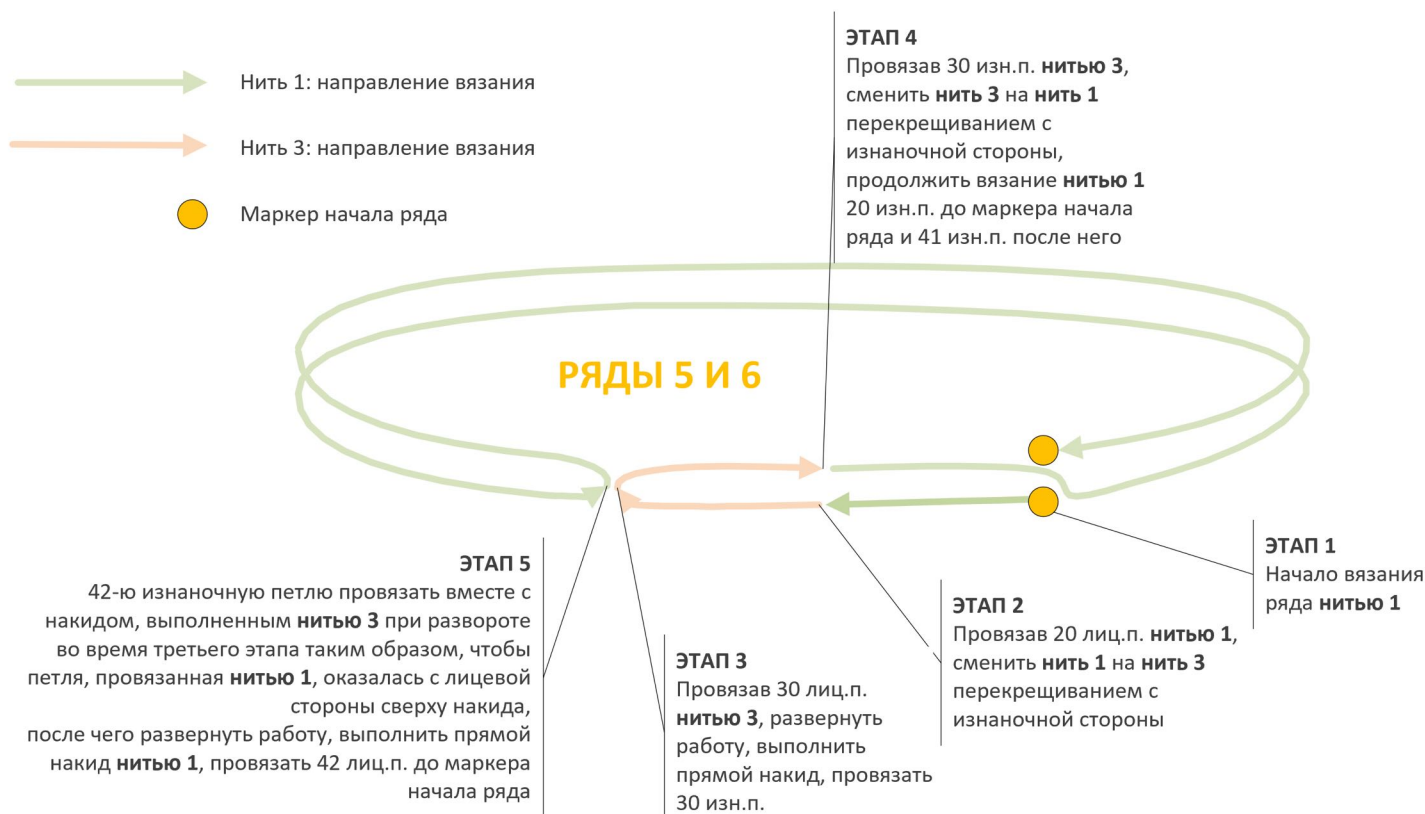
Нить 1: направление вязания

Нить 3: направление вязания

Маркер начала ряда

ЭТАП 4
Провязав 30 изн.п. нитью 3, сменить нить 3 на нить 1 перекрещиванием с изнаночной стороны, продолжить вязание нитью 1 20 изн.п. до маркера начала ряда и 41 изн.п. после него

РЯДЫ 5 И 6

ЭТАП 1
Начало вязания ряда нитью 1

ЭТАП 2
Провязав 20 лиц.п. нитью 1, сменить нить 1 на нить 3 перекрещиванием с изнаночной стороны

ЭТАП 3
Провязав 30 лиц.п. нитью 3, развернуть работу, выполнить прямой накид, провязать 30 изн.п.

ЭТАП 5
42-ю изнаночную петлю провязать вместе с накидом, выполненным нитью 3 при развороте во время третьего этапа таким образом, чтобы петля, провязанная нитью 1, оказалась с лицевой стороны сверху накида, после чего развернуть работу, выполнить прямой накид нитью 1, провязать 42 лиц.п. до маркера начала ряда